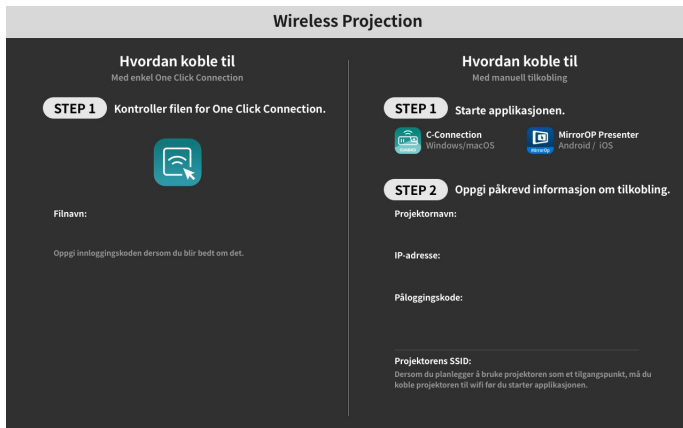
Wireless Projection

Hvordan koble til
Med enkel One Click Connection

STEP 1 Kontroller filen for One Click Connection.

Filnavn:

Oppgi innloggingskoden dersom du blir bedt om det.

Hvordan koble til
Med manuell tilkobling

STEP 1 Starte applikasjonen.

C-Connection
Windows/macOS

MirrorOP Presenter
Android / iOS

STEP 2 Oppgi påkrevd informasjon om tilkobling.

Projektornavn:

IP-adresse:

Påloggingskode:

Projektorens SSID:
Dersom du planlegger å bruke projektoren som et tilgangspunkt, må du koble projektoren til wifi før du starter applikasjonen.